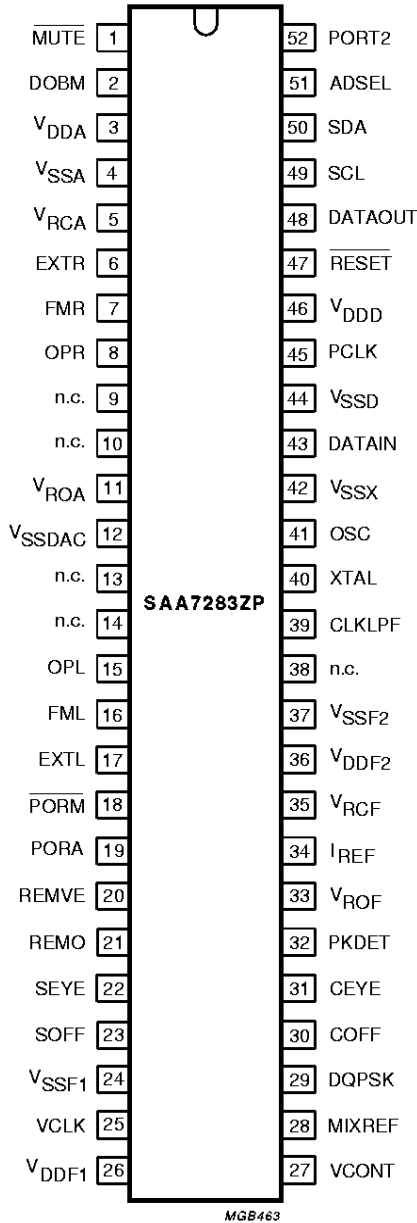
$\overline{MUTE}$ 1
DOBM 2
$V_{DDA}$ 3
$V_{SSA}$ 4
$V_{RCA}$ 5
EXTR 6
FMR 7
OPR 8
n.c. 9
n.c. 10
$V_{ROA}$ 11
$V_{SSDAC}$ 12
n.c. 13
n.c. 14
OPL 15
FML 16
EXTL 17
$\overline{PORM}$ 18
PORA 19
REMVE 20
REMO 21
SEYE 22
SOFF 23
$V_{SSF1}$ 24
VCLK 25
$V_{DDF1}$ 26

SAA7283ZP

52 PORT2
51 ADSEL
50 SDA
49 SCL
48 DATAOUT
47 $\overline{RESET}$
46 $V_{DDD}$
45 PCLK
44 $V_{SSD}$
43 DATAIN
42 $V_{SSX}$
41 OSC
40 XTAL
39 CLKLPF
38 n.c.
37 $V_{SSF2}$
36 $V_{DDF2}$
35 $V_{RCF}$
34 $I_{REF}$
33 $V_{ROF}$
32 PKDET
31 CEYE
30 COFF
29 DQPSK
28 MIXREF
27 VCONT

MGB463